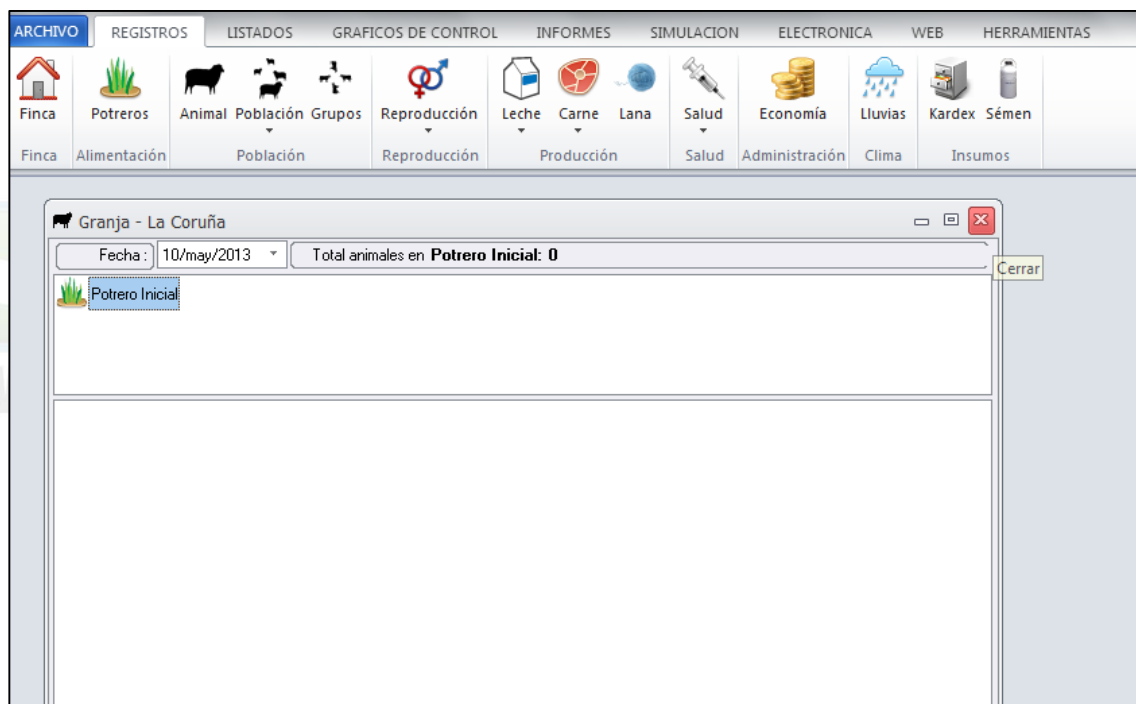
ARCHIVO REGISTROS LISTADOS GRAFICOS DE CONTROL INFORMES SIMULACION ELECTRONICA WEB HERRAMIENTAS

Finca
Finca

Potreros
Alimentación

Animal Población Grupos
Población

Reproducción
Reproducción

Leche Carne Lana
Producción

Salud
Salud

Economía
Administración

Lluvias
Clima

Kardex Sémen
Insumos

Granja - La Coruña

Fecha : 10/may/2013

Total animales en **Potrero Inicial: 0**

Cerrar

Potrero Inicial